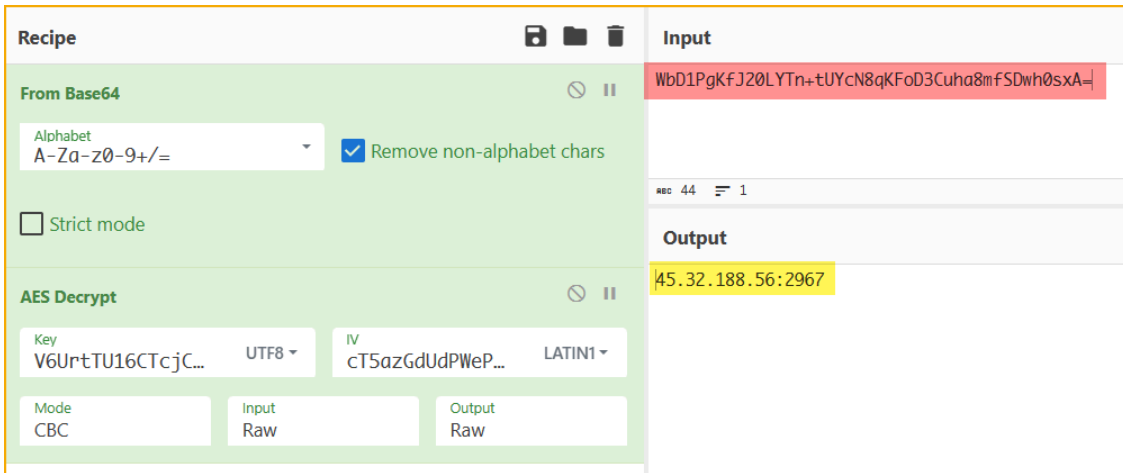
Recipe

From Base64

Alphabet
A-Za-z0-9+/=

Remove non-alphabet chars

Strict mode

AES Decrypt

Key
V6UrtTU16CTcjC...
UTF8

IV
cT5azGdUdPWeP...
LATIN1

Mode
CBC

Input
Raw

Output
Raw

Input

WbD1PgKfJ20LYTn+tUYcN8qKFoD3Cuha8mfSDwh0sxA=

44 1

Output

45.32.188.56:2967